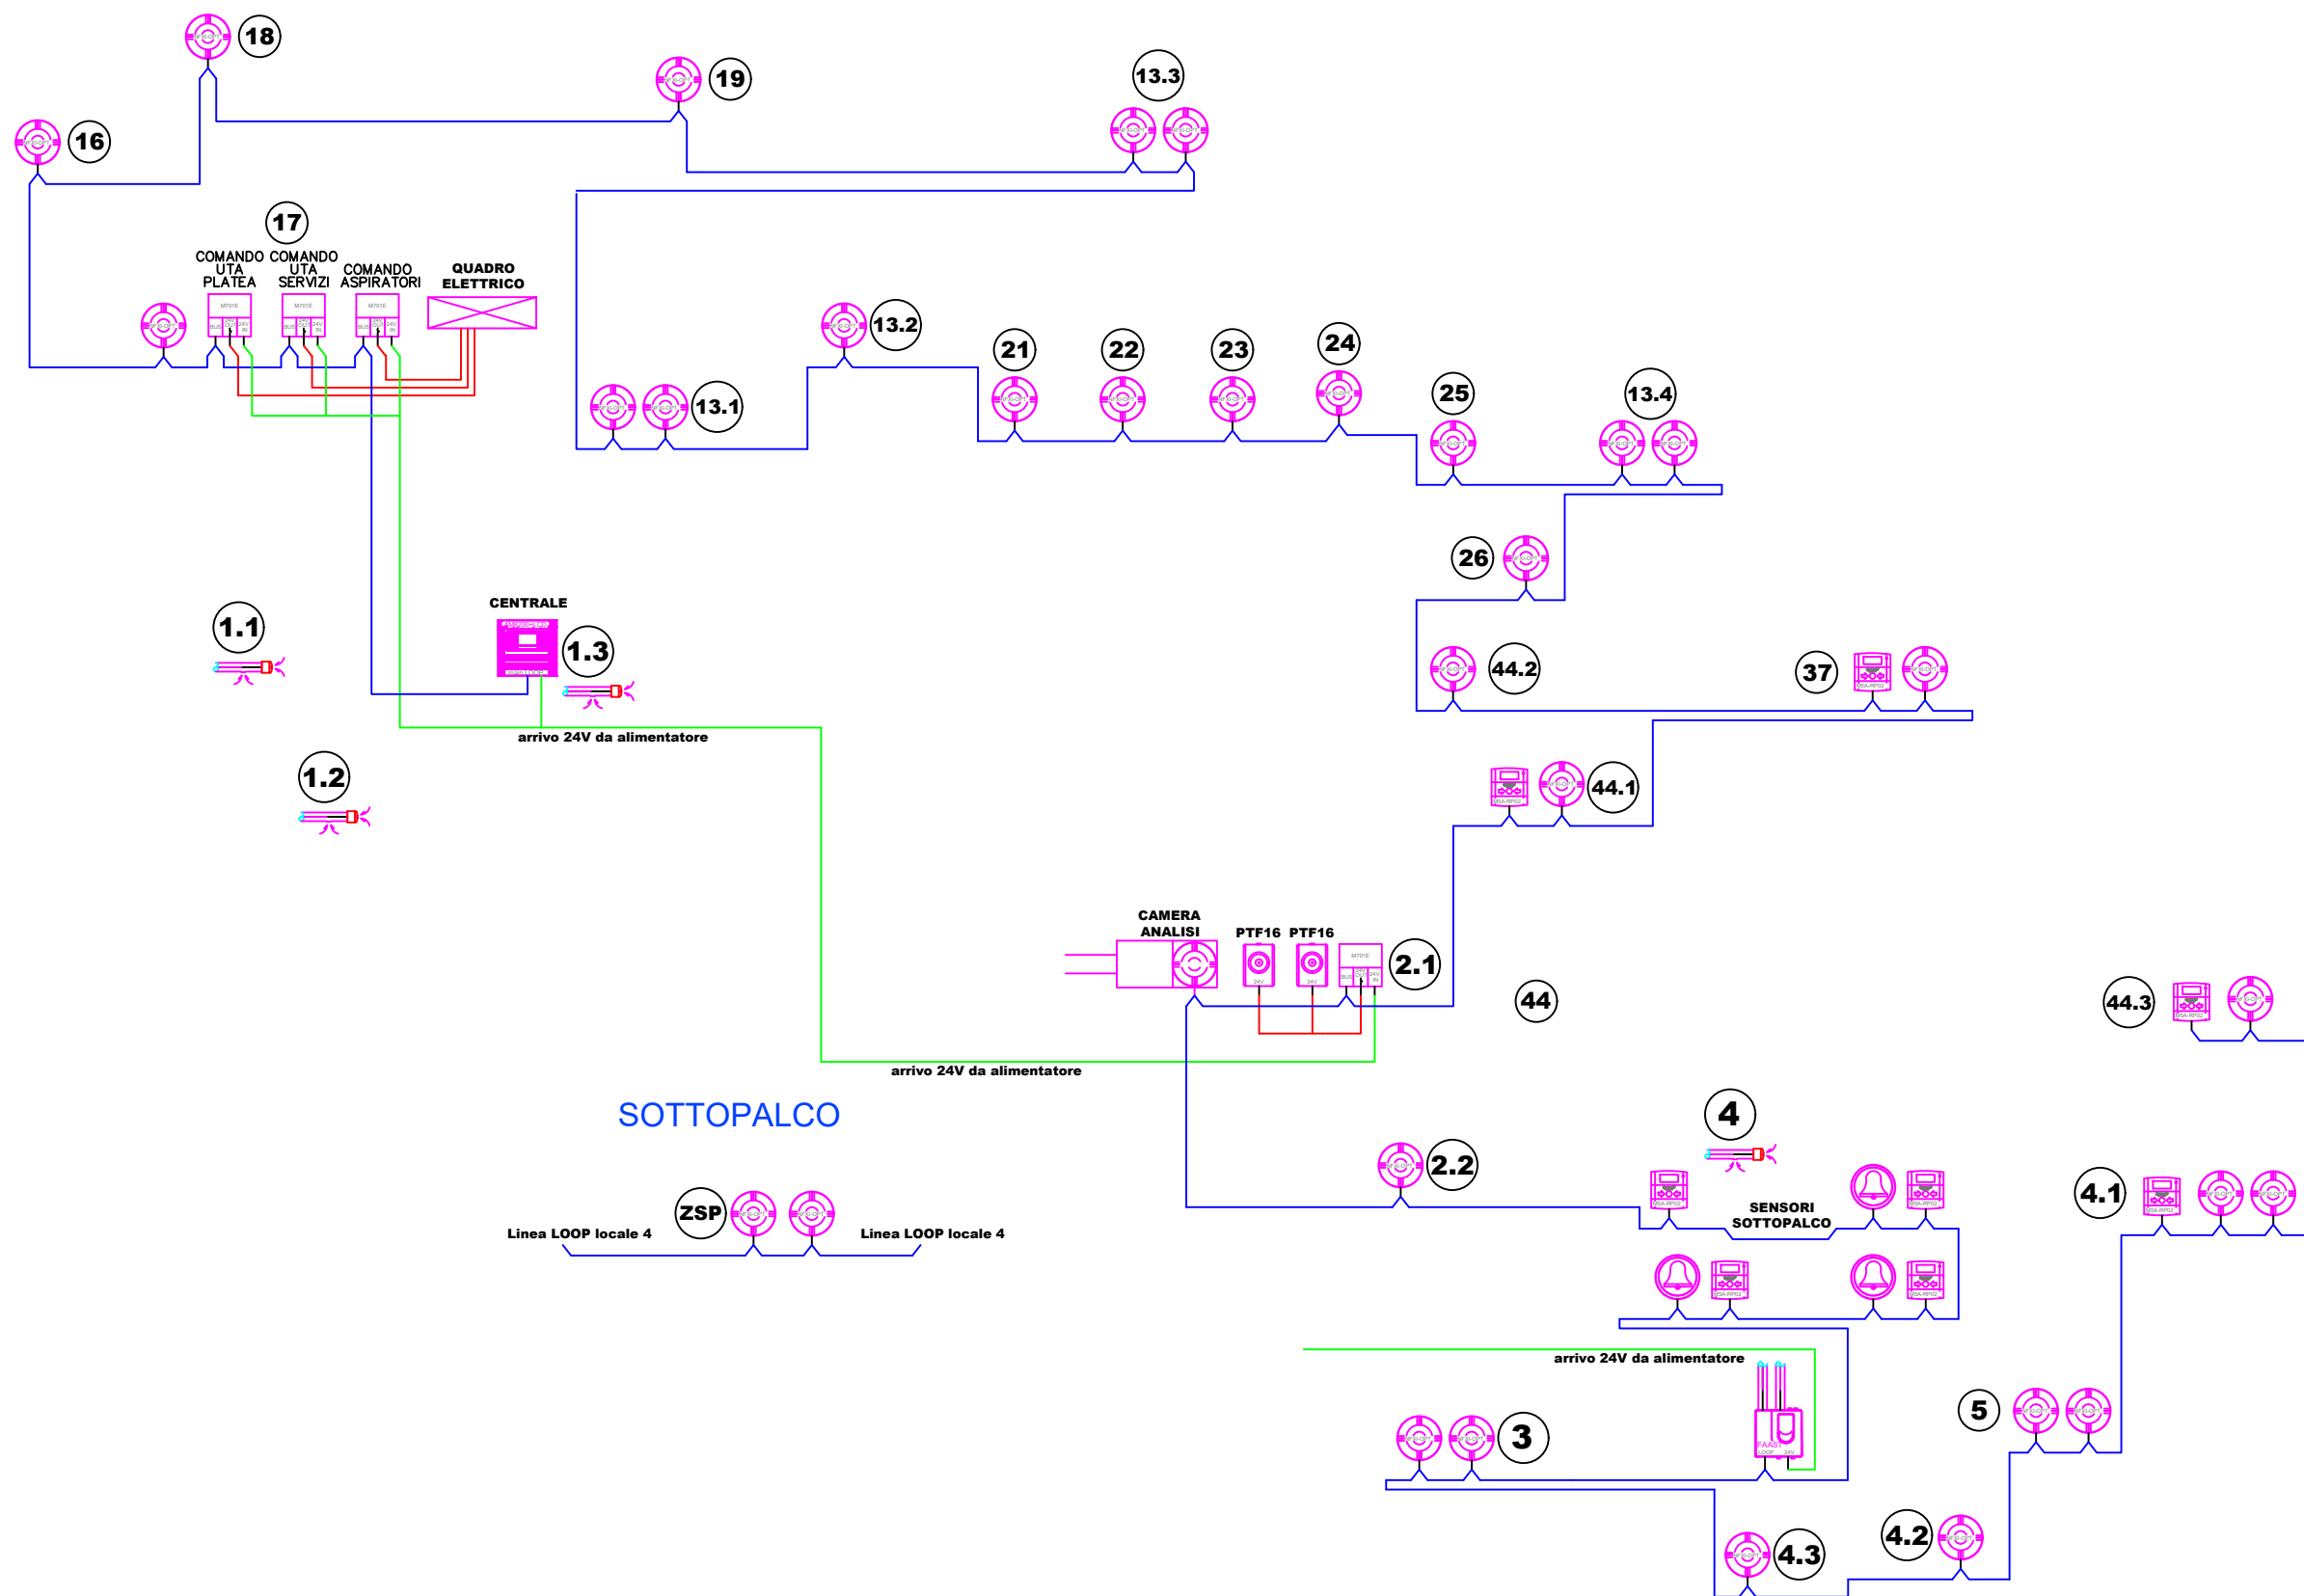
18
19
13.3
16
17
COMANDO UTA PLATEA
COMANDO UTA SERVIZI
COMANDO ASPIRATORI
QUADRO ELETTRICO
13.2
21
22
23
24
25
13.4
13.1
26
CENTRALE
1.1
1.3
44.2
37
arrivo 24V da alimentatore
1.2
44.1
CAMERA ANALISI
PTF16
PTF16
2.1
44
44.3
arrivo 24V da alimentatore
SOTTOPALCO
4
2.2
SENSORI SOTTOPALCO
4.1
ZSP
Linea LOOP locale 4
Linea LOOP locale 4
arrivo 24V da alimentatore
5
3
4.2
4.3